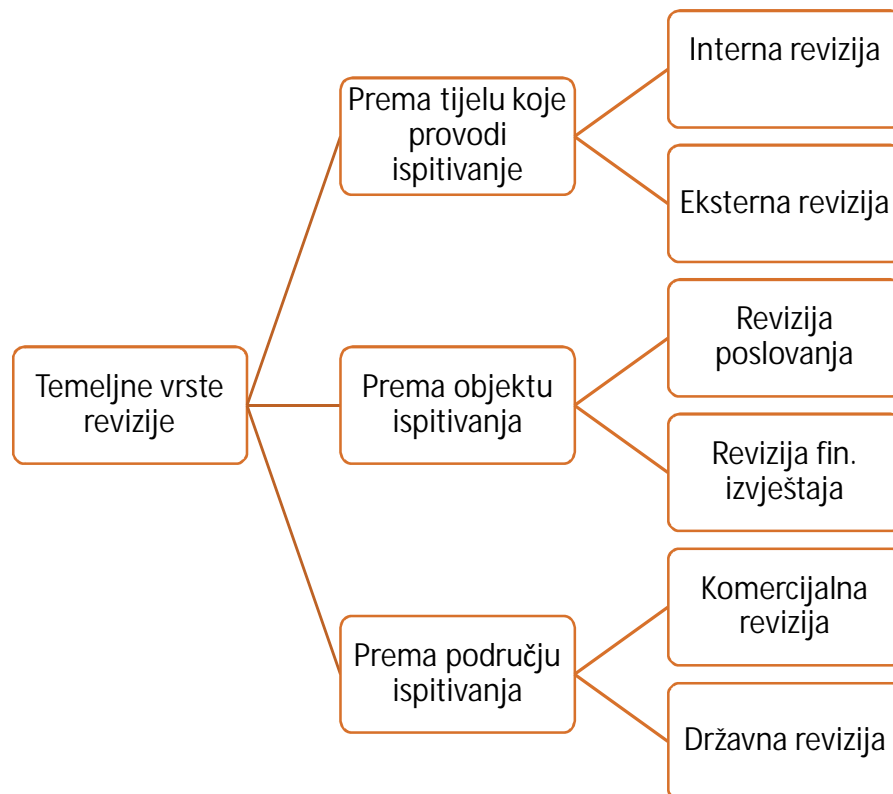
Temeljne vrste revizije

Prema tijelu koje provodi ispitivanje

Interna revizija

Eksterna revizija

Prema objektu ispitivanja

Revizija poslovanja

Revizija fin. izvještaja

Prema području ispitivanja

Komercijalna revizija

Državna revizija